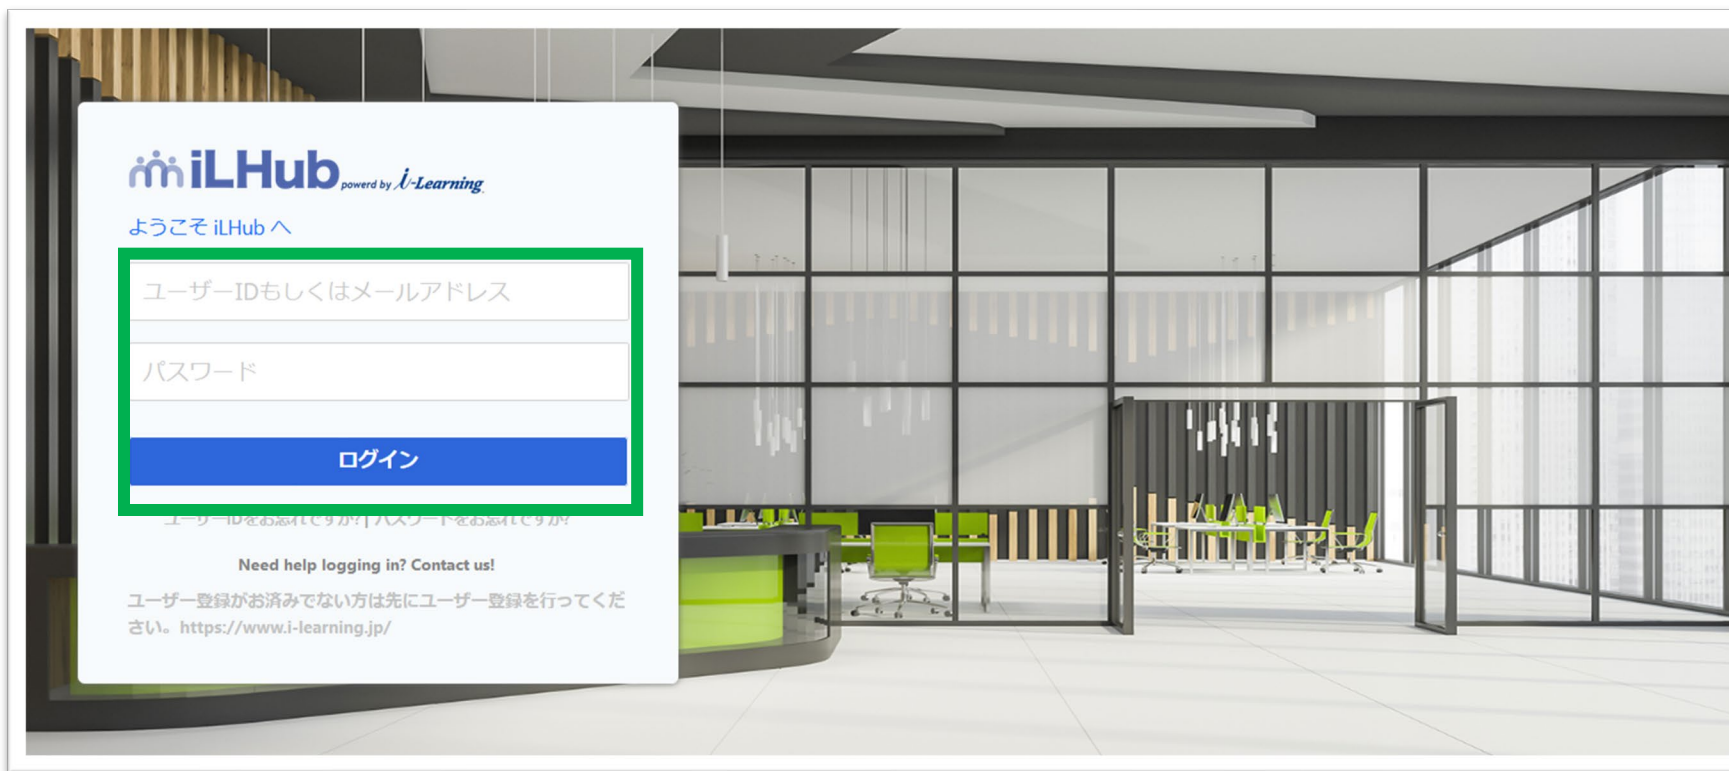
iLHub powered by i-Learning

ようこそ iLHub へ

ユーザーIDもしくはメールアドレス

パスワード

ログイン

ユーザーIDをお忘れですか? | パスワードをお忘れですか?

Need help logging in? Contact us!

ユーザー登録がお済みでない方は先にユーザー登録を行ってください。https://www.i-learning.jp/